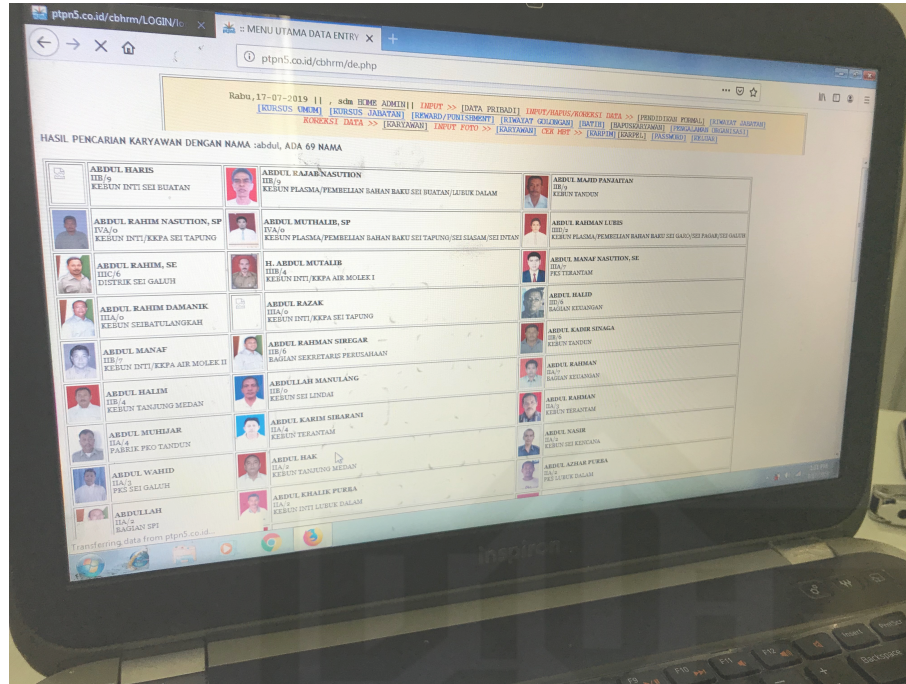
ptpn5.co.id/cbhrm/LOGIN/lo
:: MENU UTAMA DATA ENTRY
ptpn5.co.id/cbhrm/de.php

Rabu,17-07-2019 || , sdm HOME ADMIN|| INPUT >> [DATA PRIBADI] INPUT/HAPUS/KOREKSI DATA >> [PENDIDIKAN FORMAL] [RIWAYAT JABATAN] [KURSUS UMUM] [KURSUS JABATAN] [REWARD/PUNISHMENT] [RIWAYAT GOLONGAN] [BATIH] [HAPUSKARYAWAN] [PENGALAMAN ORGANISASI] KOREKSI DATA >> [KARYAWAN] INPUT FOTO >> [KARYAWAN] CEK MBT >> [KARPIM] [KARPEL] [PASSWORD] [KELUAR]

HASIL PENCARIAN KARYAWAN DENGAN NAMA :abdul, ADA 69 NAMA

ABDUL HARIS
IIB/9
KEBUN INTI SEI BUATAN

ABDUL RAJAB NASUTION
IIB/9
KEBUN PLASMA/PEMBELIAN BAHAN BAKU SEI BUATAN/LUBUK DALAM

ABDUL MAJID PANJAITAN
IIB/9
KEBUN TANDUN

ABDUL RAHIM NASUTION, SP
IVA/o
KEBUN INTI/KKPA SEI TAPUNG

ABDUL MUTHALIB, SP
IVA/o
KEBUN PLASMA/PEMBELIAN BAHAN BAKU SEI TAPUNG/SEI SIASAM/SEI INTAN

ABDUL RAHMAN LUBIS
IIID/2
KEBUN PLASMA/PEMBELIAN BAHAN BAKU SEI GARO/SEI PAGAR/SEI GALUH

ABDUL RAHIM, SE
IIIC/6
DISTRIK SEI GALUH

H. ABDUL MUTALIB
IIIB/4
KEBUN INTI/KKPA AIR MOLEK I

ABDUL MANAF NASUTION, SE
IIA/7
PKS TERANTAM

ABDUL RAHIM DAMANIK
IIIA/o
KEBUN SEIBATULANGKAH

ABDUL RAZAK
IIA/o
KEBUN INTI/KKPA SEI TAPUNG

ABDUL HALID
IIID/8
BAGIAN KEUANGAN

ABDUL MANAF
IIB/7
KEBUN INTI/KKPA AIR MOLEK II

ABDUL RAHMAN SIREGAR
IIIB/6
BAGIAN SEKRETARIS PERUSAHAAN

ABDUL KADIR SINAGA
IIB/8
KEBUN TANDUN

ABDUL HALIM
IIB/4
KEBUN TANJUNG MEDAN

ABDULLAH MANULANG
IIB/o
KEBUN SEI LINDAI

ABDUL RAHMAN
IIA/7
BAGIAN KEUANGAN

ABDUL MUHIJAR
IIA/4
PABRIK PKO TANDUN

ABDUL KARIM SIBARANI
IIA/4
KEBUN TERANTAM

ABDUL RAHMAN
IIA/3
KEBUN TERANTAM

ABDUL WAHID
IIA/3
PKS SEI GALUH

ABDUL HAK
IIA/2
KEBUN TANJUNG MEDAN

ABDUL NASIR
IIA/2
KEBUN SEI KENCANA

ABDULLAH
IIA/2
BAGIAN SPI

ABDUL KHALIK PURBA
IIA/2
KEBUN INTI LUBUK DALAM

ABDUL AZHAR PURBA
IIA/1
PKS LUBUK DALAM

Transferring data from ptpn5.co.id...

inspiron